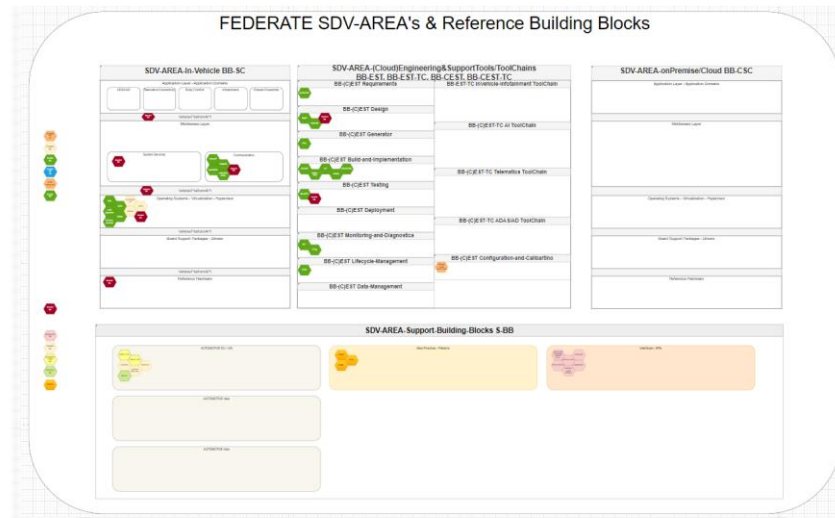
FEDERATE SDV-AREA's & Reference Building Blocks

SDV-AREA-In-Vehicle BB-SC

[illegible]

SDV-AREA-(Cloud)Engineering&SupportTools/ToolChains BB-EST, BB-EST-TC, BB-CEST, BB-CEST-TC

BB-(C)EST Requirements

BB-(C)EST Design

BB-(C)EST Generator

BB-(C)EST Build-and-Implementation

BB-(C)EST Testing

BB-(C)EST Deployment

BB-(C)EST Monitoring-and-Diagnostics

BB-(C)EST Lifecycle-Management

BB-(C)EST Data-Management

BB-(C)EST-TC InVehicle-Infotainment ToolChain

BB-(C)EST-TC AI ToolChain

BB-(C)EST-TC Telematics ToolChain

BB-(C)EST-TC ADAS/AD ToolChain

BB-(C)EST Configuration-and-Calibartion

SDV-AREA-onPremise/Cloud BB-CSC

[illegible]

SDV-AREA-Support-Building-Blocks S-BB

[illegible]